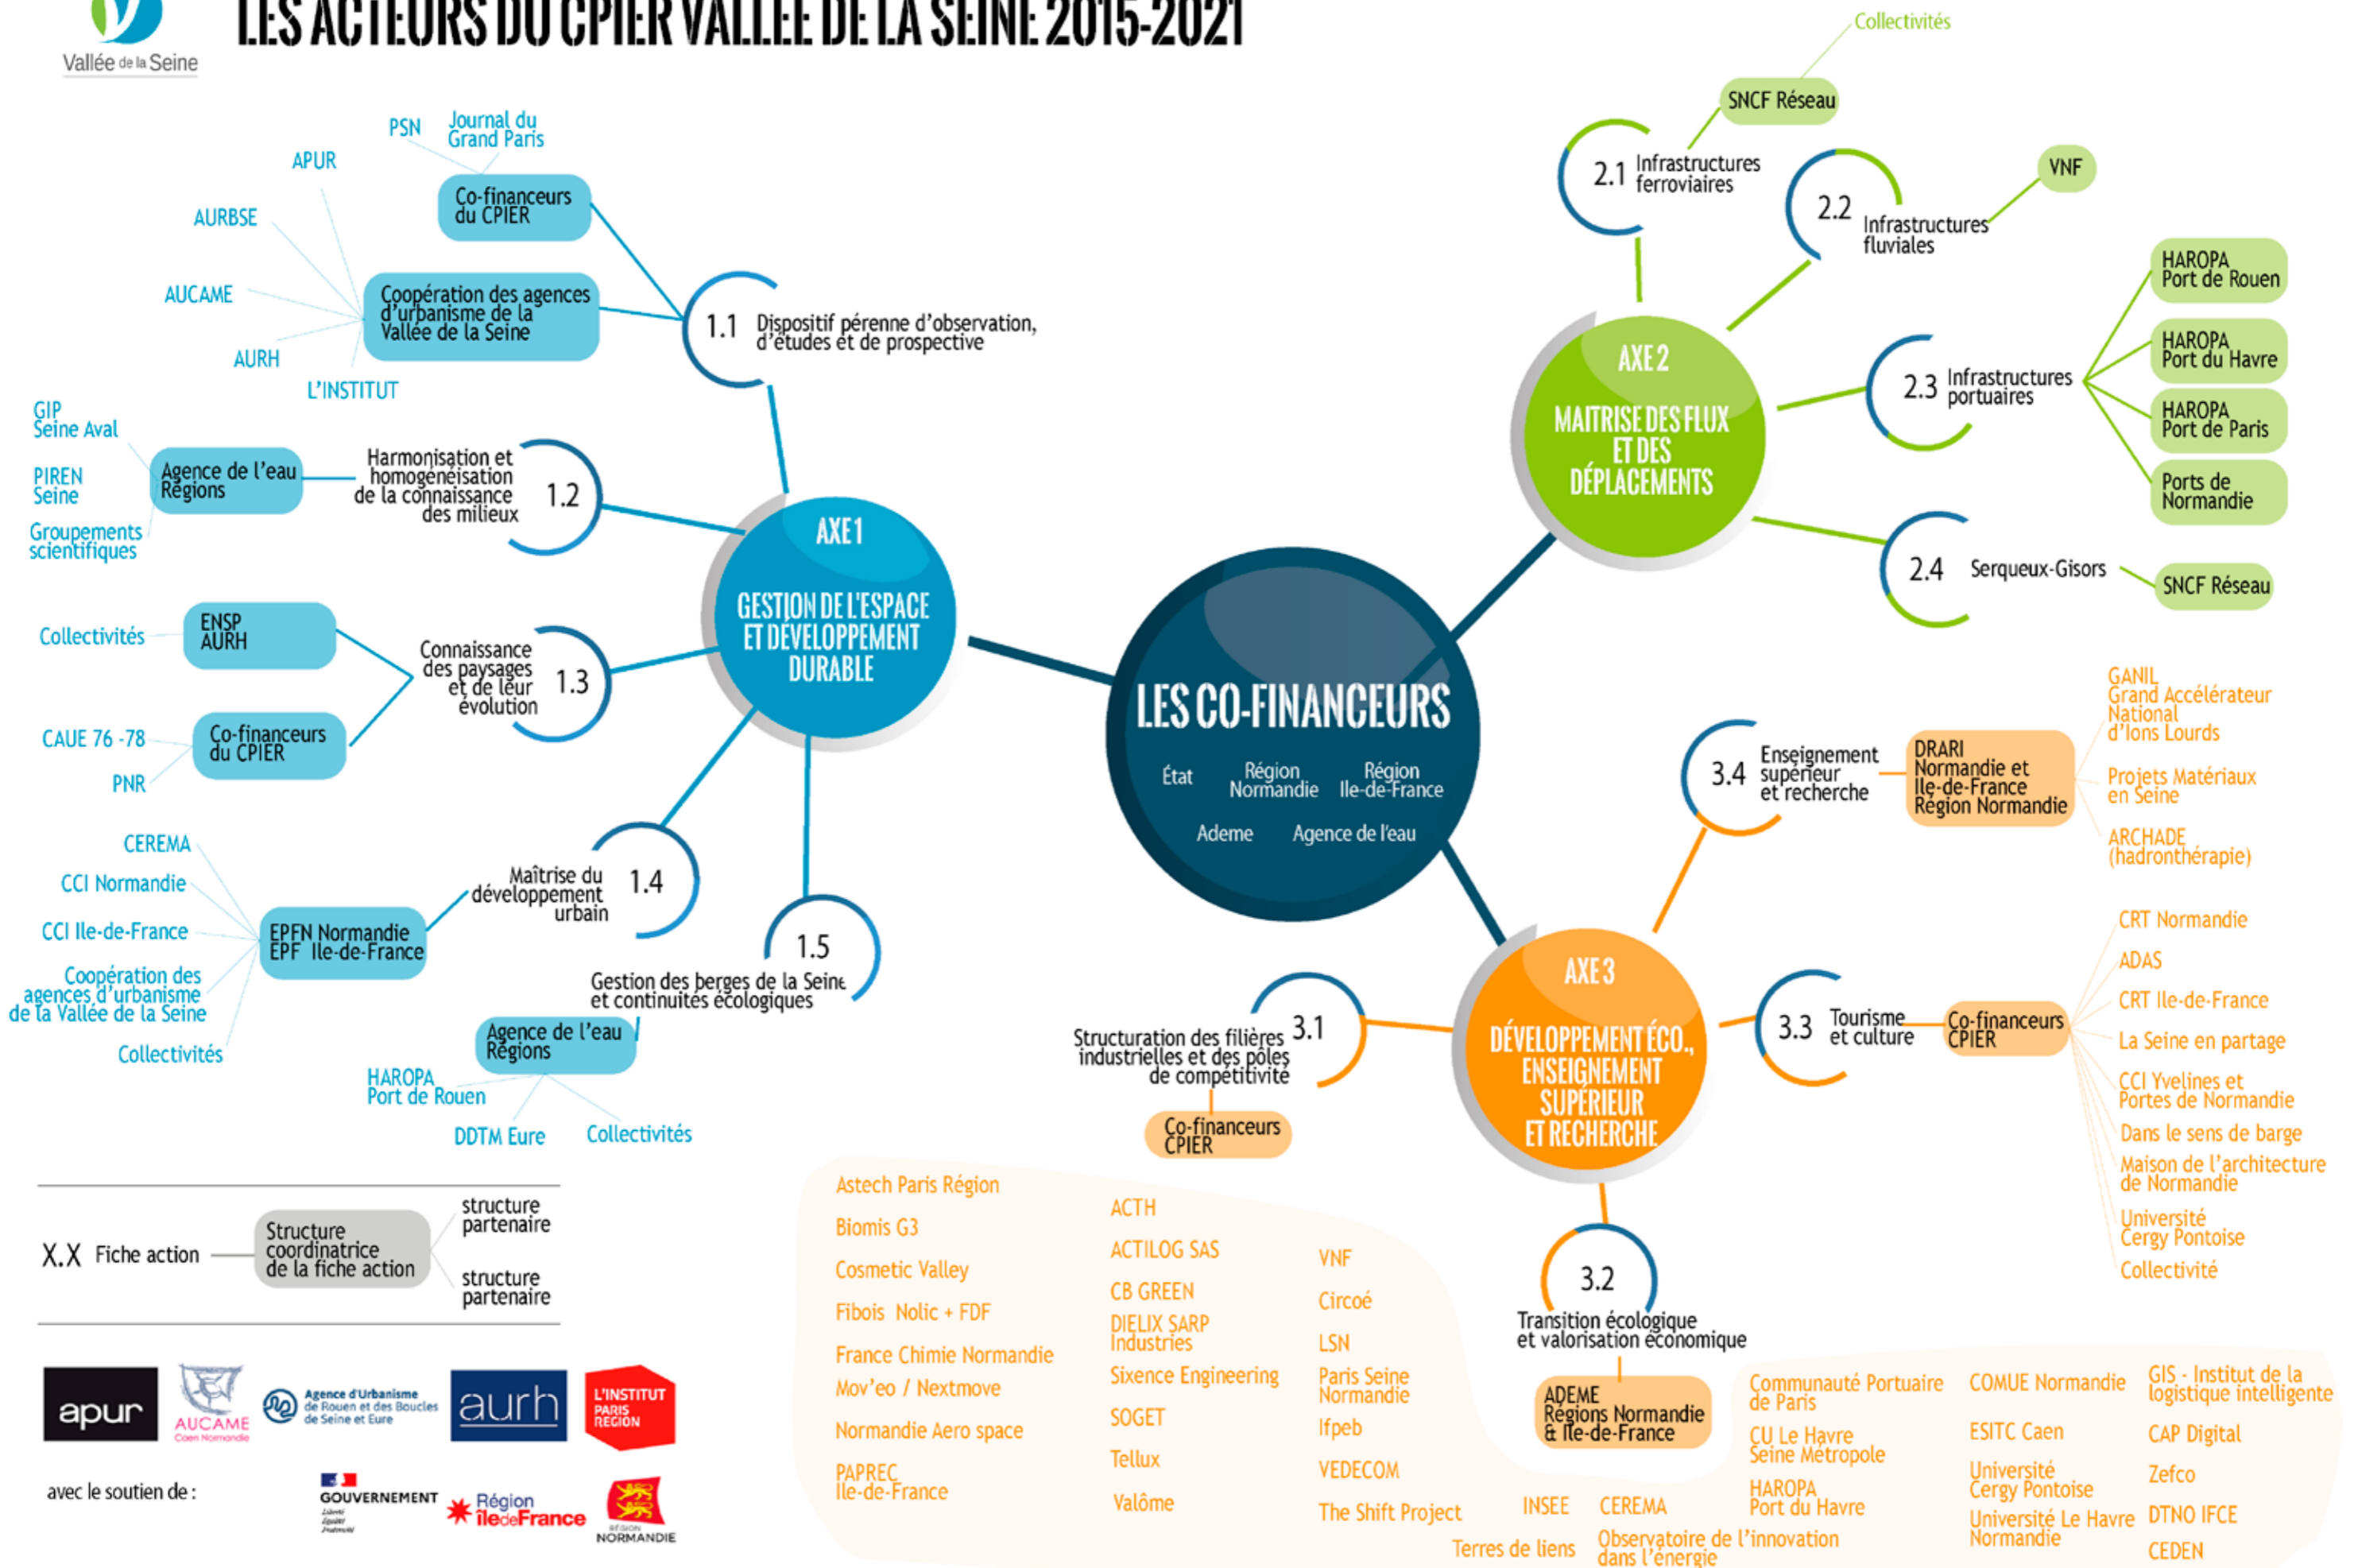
Vallée de la Seine

LES ACTEURS DU CPIER VALLÉE DE LA SEINE 2015-2021

LES CO-FINANCEURS
État
Région Normandie
Région Ile-de-France
Ademe
Agence de l'eau

AXE 1
GESTION DE L'ESPACE ET DÉVELOPPEMENT DURABLE

1.1 Dispositif pérenne d'observation, d'études et de prospective
Co-financeurs du CPIER
PSN
Journal du Grand Paris
APUR
AURBSE
AUCAME
AURH
L'INSTITUT
Coopération des agences d'urbanisme de la Vallée de la Seine

1.2 Harmonisation et homogénéisation de la connaissance des milieux
Agence de l'eau Régions
GIP Seine Aval
PIREN Seine
Groupements scientifiques

1.3 Connaissance des paysages et de leur évolution
ENSP AURH
Collectivités
Co-financeurs du CPIER
CAUE 76 -78
PNR

1.4 Maîtrise du développement urbain
EPFN Normandie EPF Ile-de-France
CEREMA
CCI Normandie
CCI Ile-de-France
Coopération des agences d'urbanisme de la Vallée de la Seine
Collectivités

1.5 Gestion des berges de la Seine et continuités écologiques
Agence de l'eau Régions
HAROPA Port de Rouen
DDTM Eure
Collectivités

AXE 2
MAITRISE DES FLUX ET DES DÉPLACEMENTS

2.1 Infrastructures ferroviaires
SNCF Réseau
Collectivités
2.2 Infrastructures fluviales
VNF
2.3 Infrastructures portuaires
HAROPA Port de Rouen
HAROPA Port du Havre
HAROPA Port de Paris
Ports de Normandie
2.4 Serqueux-Gisors
SNCF Réseau

AXE 3
DÉVELOPPEMENT ÉCO., ENSEIGNEMENT SUPÉRIEUR ET RECHERCHE

3.1 Structuration des filières industrielles et des pôles de compétitivité
Co-financeurs CPIER
3.2 Transition écologique et valorisation économique
ADEME Régions Normandie & Ile-de-France
3.3 Tourisme et culture
Co-financeurs CPIER
CRT Normandie
ADAS
CRT Ile-de-France
La Seine en partage
CCI Yvelines et Portes de Normandie
Dans le sens de barge
Maison de l'architecture de Normandie
Université Cergy Pontoise
Collectivité
3.4 Enseignement supérieur et recherche
DRARI Normandie et Ile-de-France Région Normandie
GANIL Grand Accélérateur National d'Ions Lourds
Projets Matériaux en Seine
ARCHADE (hadronthérapie)

Astech Paris Région
Biomis G3
Cosmetic Valley
Fibois Nolic + FDF
France Chimie Normandie
Mov'eo / Nextmove
Normandie Aero space
PAPREC Ile-de-France
ACTH
ACTILOG SAS
CB GREEN
DIELIX SARP Industries
Sixence Engineering
SOGET
Tellux
Valôme
VNF
Circoé
LSN
Paris Seine Normandie
Ifpeb
VEDECOM
The Shift Project
INSEE
Terres de liens
CEREMA
Observatoire de l'innovation dans l'énergie
Communauté Portuaire de Paris
CU Le Havre Seine Métropole
HAROPA Port du Havre
COMUE Normandie
ESITC Caen
Université Cergy Pontoise
Université Le Havre Normandie
GIS - Institut de la logistique intelligente
CAP Digital
Zefco
DTNO IFCE
CEDEN

X.X Fiche action
Structure coordinatrice de la fiche action
structure partenaire
structure partenaire

apur
AUCAME Caen Normandie
Agence d'Urbanisme de Rouen et des Boucles de Seine et Eure
aurh
L'INSTITUT PARIS REGION

avec le soutien de :
GOUVERNEMENT
Région IledeFrance
RÉGION NORMANDIE